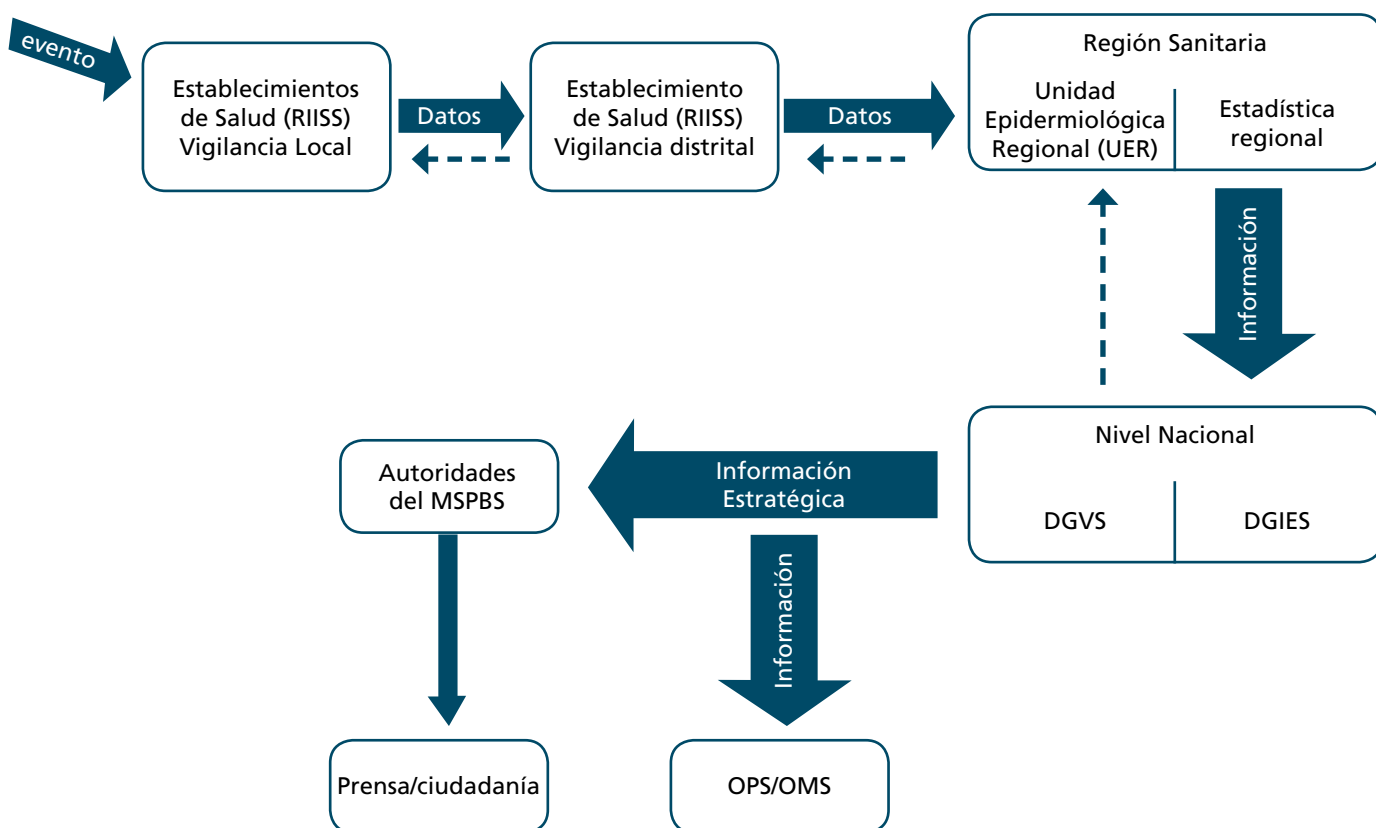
evento

Establecimientos de Salud (RIISS) Vigilancia Local

Datos

Establecimiento de Salud (RIISS) Vigilancia distrital

Datos

Región Sanitaria

Unidad Epidermiológica Regional (UER)

Estadística regional

Información

Nivel Nacional

DGVS

DGIES

Información Estratégica

Autoridades del MSPBS

Información

Prensa/ciudadanía

OPS/OMS